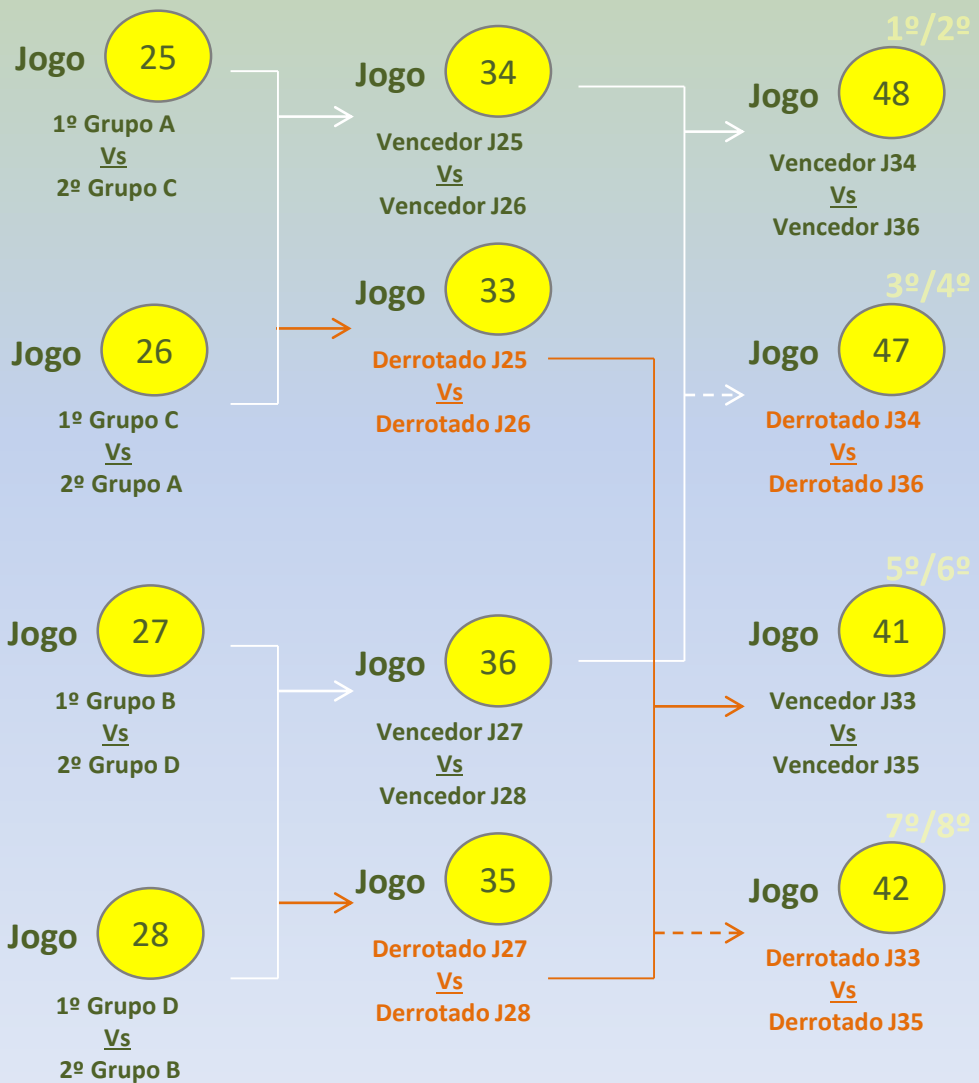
Jogo 25
1º Grupo A
Vs
2º Grupo C

Jogo 26
1º Grupo C
Vs
2º Grupo A

Jogo 27
1º Grupo B
Vs
2º Grupo D

Jogo 28
1º Grupo D
Vs
2º Grupo B

Jogo 34
Vencedor J25
Vs
Vencedor J26

Jogo 33
Derrotado J25
Vs
Derrotado J26

Jogo 36
Vencedor J27
Vs
Vencedor J28

Jogo 35
Derrotado J27
Vs
Derrotado J28

1º/2º
Jogo 48
Vencedor J34
Vs
Vencedor J36

3º/4º
Jogo 47
Derrotado J34
Vs
Derrotado J36

5º/6º
Jogo 41
Vencedor J33
Vs
Vencedor J35

7º/8º
Jogo 42
Derrotado J33
Vs
Derrotado J35